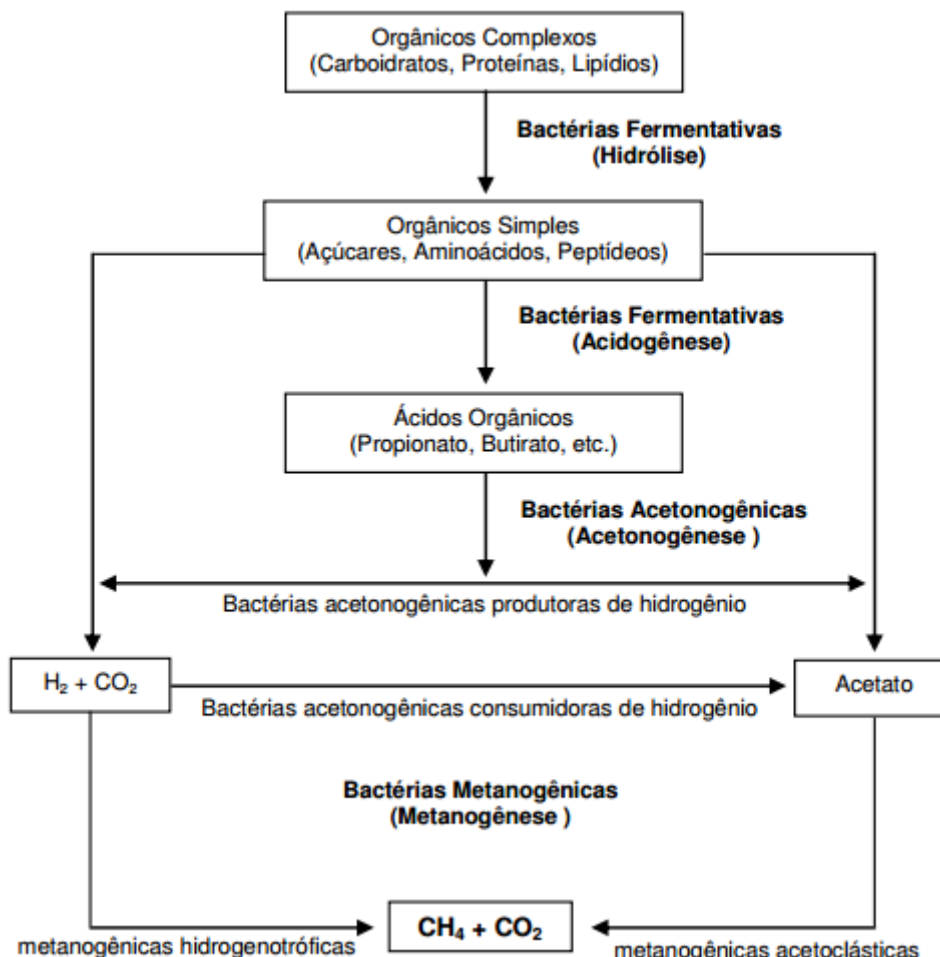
Orgânicos Complexos
(Carboidratos, Proteínas, Lipídios)

Bactérias Fermentativas
(Hidrólise)

Orgânicos Simples
(Açúcares, Aminoácidos, Peptídeos)

Bactérias Fermentativas
(Acidogênese)

Ácidos Orgânicos
(Propionato, Butirato, etc.)

Bactérias Acetonogênicas
(Acetonogênese )

Bactérias acetonogênicas produtoras de hidrogênio

$H_2 + CO_2$

Acetato

Bactérias acetonogênicas consumidoras de hidrogênio

Bactérias Metanogênicas
(Metanogênese )

$CH_4 + CO_2$

metanogênicas hidrogenotróficas

metanogênicas acetoclásticas